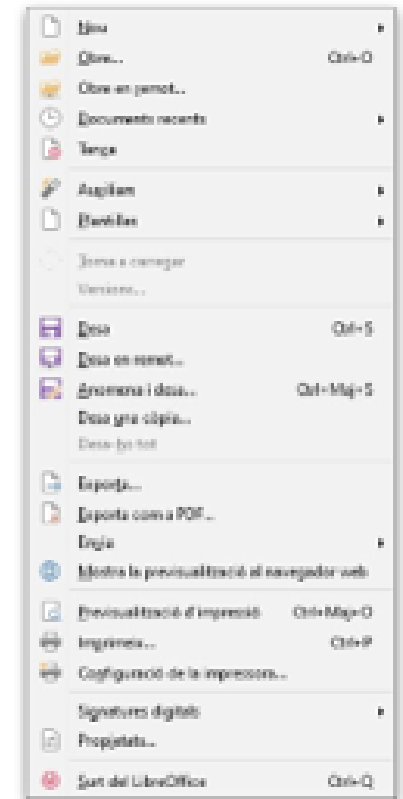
Nou
Obre... Ctrl+O
Obre en remot...
Documents recents
Tanca
Auxiliars
Plantilles
Torna a carregar
Versions...
Desa Ctrl+S
Desa en remot...
Anomena i desa... Ctrl+Maj+S
Desa una còpia...
Desa-ho tot
Exporta...
Exporta com a PDF...
Envia
Mostra la previsualització al navegador web
Previsualització d'impressió Ctrl+Maj+O
Imprimeix... Ctrl+P
Configuració de la impressora...
Signatures digitals
Propietats...
Surt del LibreOffice Ctrl+Q